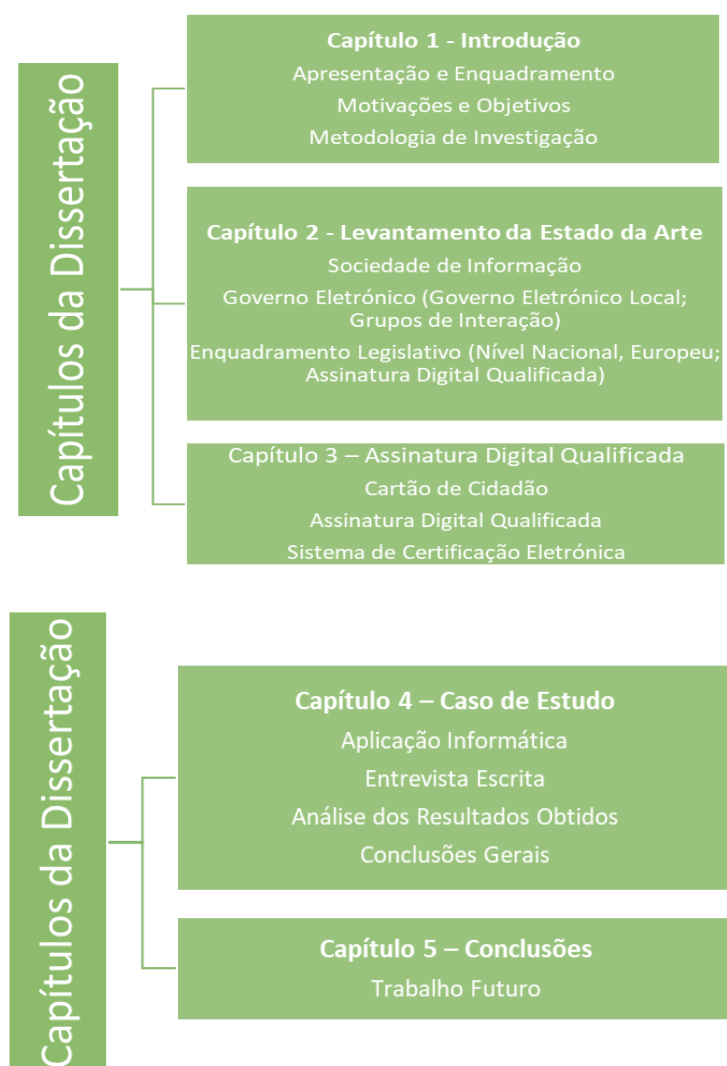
Capítulos da Dissertação

Capítulo 1 - Introdução
Apresentação e Enquadramento
Motivações e Objetivos
Metodologia de Investigação

Capítulo 2 - Levantamento da Estado da Arte
Sociedade de Informação
Governo Eletrónico (Governo Eletrónico Local; Grupos de Interação)
Enquadramento Legislativo (Nível Nacional, Europeu; Assinatura Digital Qualificada)

Capítulo 3 – Assinatura Digital Qualificada
Cartão de Cidadão
Assinatura Digital Qualificada
Sistema de Certificação Eletrónica

Capítulos da Dissertação

Capítulo 4 – Caso de Estudo
Aplicação Informática
Entrevista Escrita
Análise dos Resultados Obtidos
Conclusões Gerais

Capítulo 5 – Conclusões
Trabalho Futuro